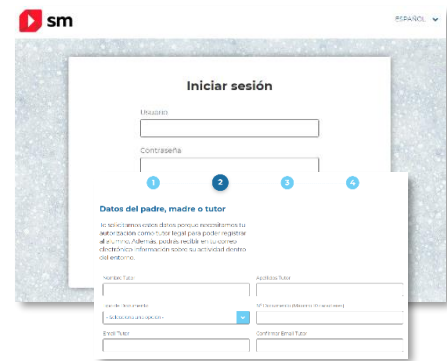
sm

ESPAÑOL

Iniciar sesión

Usuario

Contraseña

1 2 3 4

Datos del padre, madre o tutor

Te solicitamos estos datos porque necesitamos tu autorización como tutor legal para poder registrar al alumno. Además, podrás recibir en tu correo electrónico información sobre su actividad dentro del entorno.

Nombre Tutor

Apellidos Tutor

Tipo de documento

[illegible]

Nº Documento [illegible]

Email Tutor

Confirmar Email Tutor